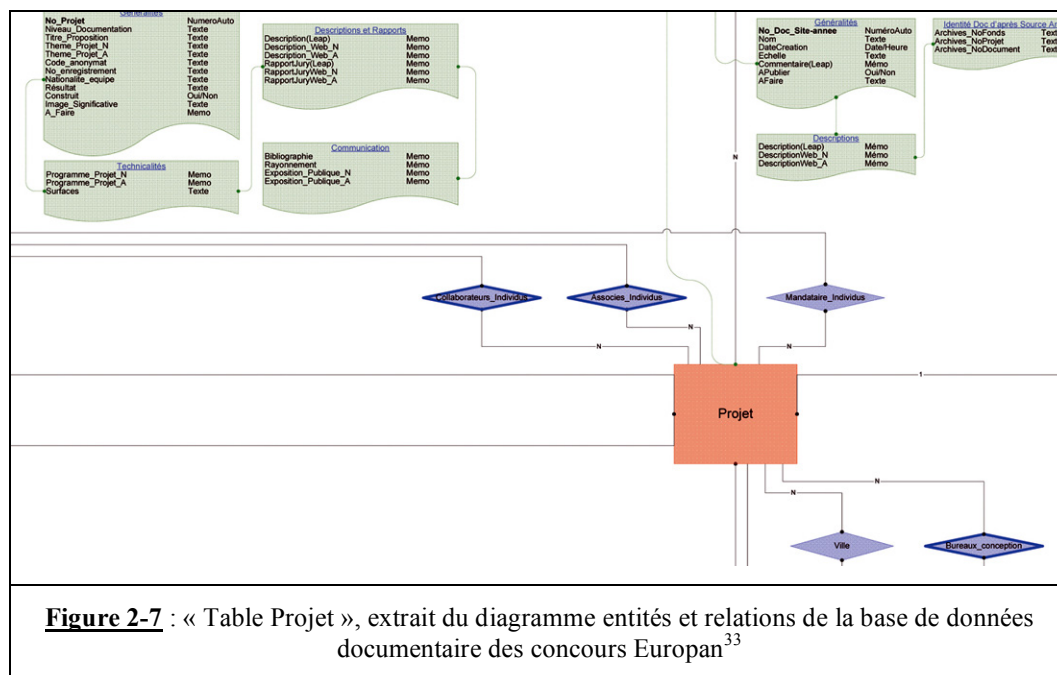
Généralités

| No_Projet | NumeroAuto |
|---|---|
| Niveau_Documentation | Texte |
| Titre_Proposition | Texte |
| Theme_Projet_N | Texte |
| Theme_Projet_A | Texte |
| Code_anonymat | Texte |
| No_enregistrement | Texte |
| Nationalite_equipe | Texte |
| Résultat | Texte |
| Construit | Oui/Non |
| Image_Significative | Texte |
| A_Faire | Memo |

Descriptions et Rapports

| Description(Leap) | Memo |
|---|---|
| Description_Web_N | Memo |
| Description_Web_A | Memo |
| RapportJury(Leap) | Memo |
| RapportJuryWeb_N | Memo |
| RapportJuryWeb_A | Memo |

Technicalités

| Programme_Projet_N | Memo |
|---|---|
| Programme_Projet_A | Memo |
| Surfaces | Texte |

Communication

| Bibliographie | Memo |
|---|---|
| Rayonnement | Memo |
| Exposition_Publique_N | Memo |
| Exposition_Publique_A | Memo |

Généralités

| No_Doc_Site-annee | NuméroAuto |
|---|---|
| Nom | Texte |
| DateCreation | Date/Heure |
| Echelle | Texte |
| Commentaire(Leap) | Mémo |
| APublier | Oui/Non |
| AFaire | Texte |

Descriptions

| Description(Leap) | Mémo |
|---|---|
| DescriptionWeb_N | Mémo |
| DescriptionWeb_A | Mémo |

Identité Doc d'après Source A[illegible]

| Archives_NoFonds | Text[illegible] |
|---|---|
| Archives_NoProjet | Text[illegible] |
| Archives_NoDocument | Text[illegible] |

N

Collaborateurs_Individus

Associes_Individus

Mandataire_Individus

N

N

N

1

Projet

N

N

Ville

Bureaux_conception

**Figure 2-7** : « Table Projet », extrait du diagramme entités et relations de la base de données documentaire des concours Europan$^{33}$